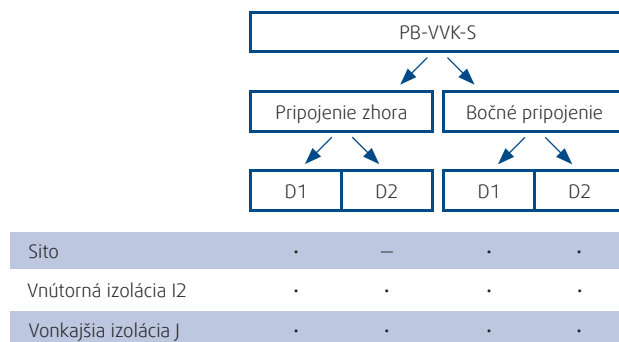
PB-VVK-S

Pripojenie zhora | Bočné pripojenie

| | Pripojenie zhora D1 | Pripojenie zhora D2 | Bočné pripojenie D1 | Bočné pripojenie D2 |
|---|---|---|---|---|
| Sito | · | – | · | · |
| Vnútorná izolácia I2 | · | · | · | · |
| Vonkajšia izolácia J | · | · | · | · |